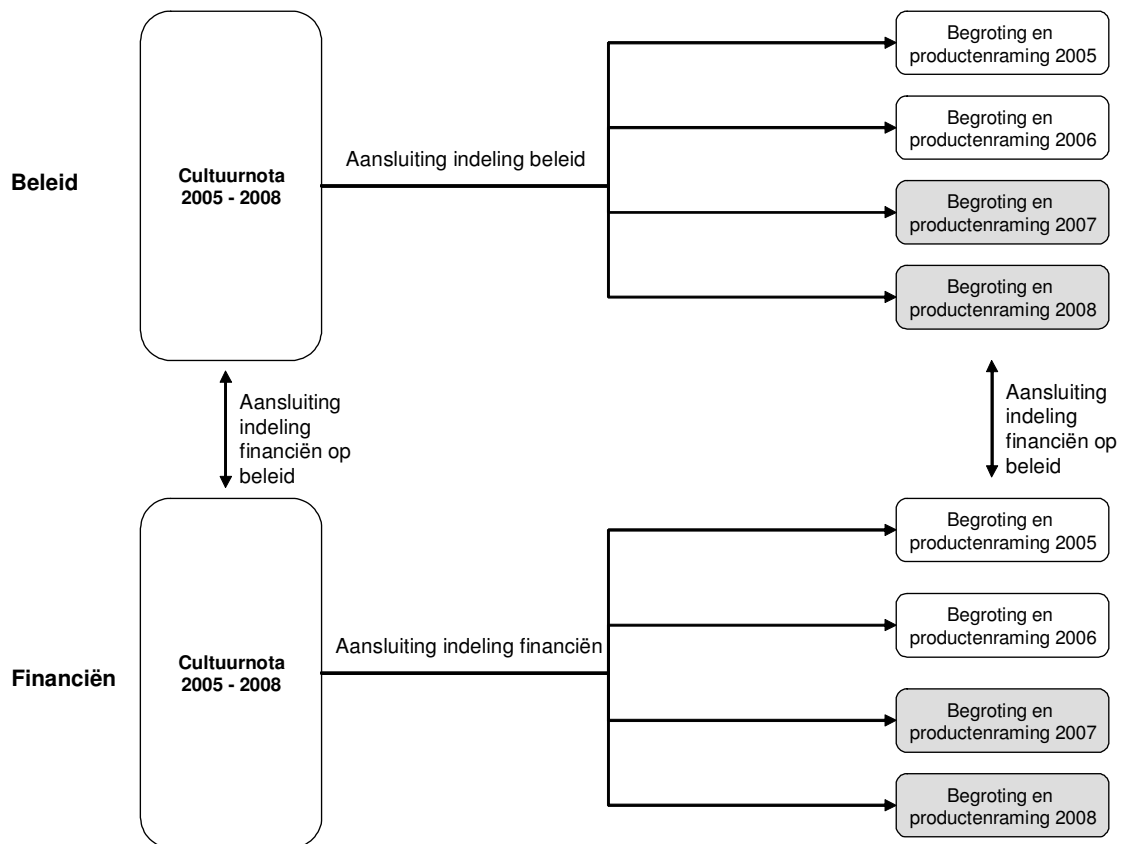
Beleid

Cultuurnota
2005 - 2008

Aansluiting indeling beleid

Begroting en
productenraming 2005

Begroting en
productenraming 2006

Begroting en
productenraming 2007

Begroting en
productenraming 2008

Aansluiting
indeling
financiën op
beleid

Aansluiting
indeling
financiën op
beleid

Financiën

Cultuurnota
2005 - 2008

Aansluiting indeling financiën

Begroting en
productenraming 2005

Begroting en
productenraming 2006

Begroting en
productenraming 2007

Begroting en
productenraming 2008